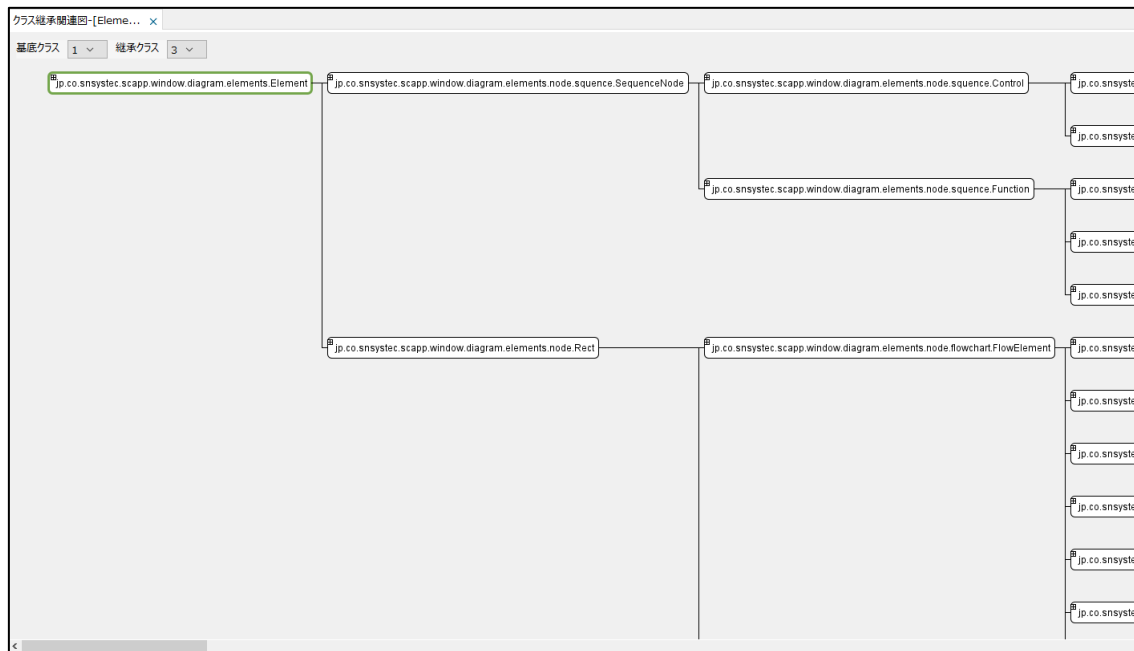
クラス継承関連図-[Eleme... ×

基底クラス 1 継承クラス 3

jp.co.snsystec.scapp.window.diagram.elements.Element

jp.co.snsystec.scapp.window.diagram.elements.node.squence.SequenceNode

jp.co.snsystec.scapp.window.diagram.elements.node.squence.Control

jp.co.snsyste

jp.co.snsyste

jp.co.snsystec.scapp.window.diagram.elements.node.squence.Function

jp.co.snsyste

jp.co.snsyste

jp.co.snsyste

jp.co.snsystec.scapp.window.diagram.elements.node.Rect

jp.co.snsystec.scapp.window.diagram.elements.node.flowchart.FlowElement

jp.co.snsyste

jp.co.snsyste

jp.co.snsyste

jp.co.snsyste

jp.co.snsyste

jp.co.snsyste